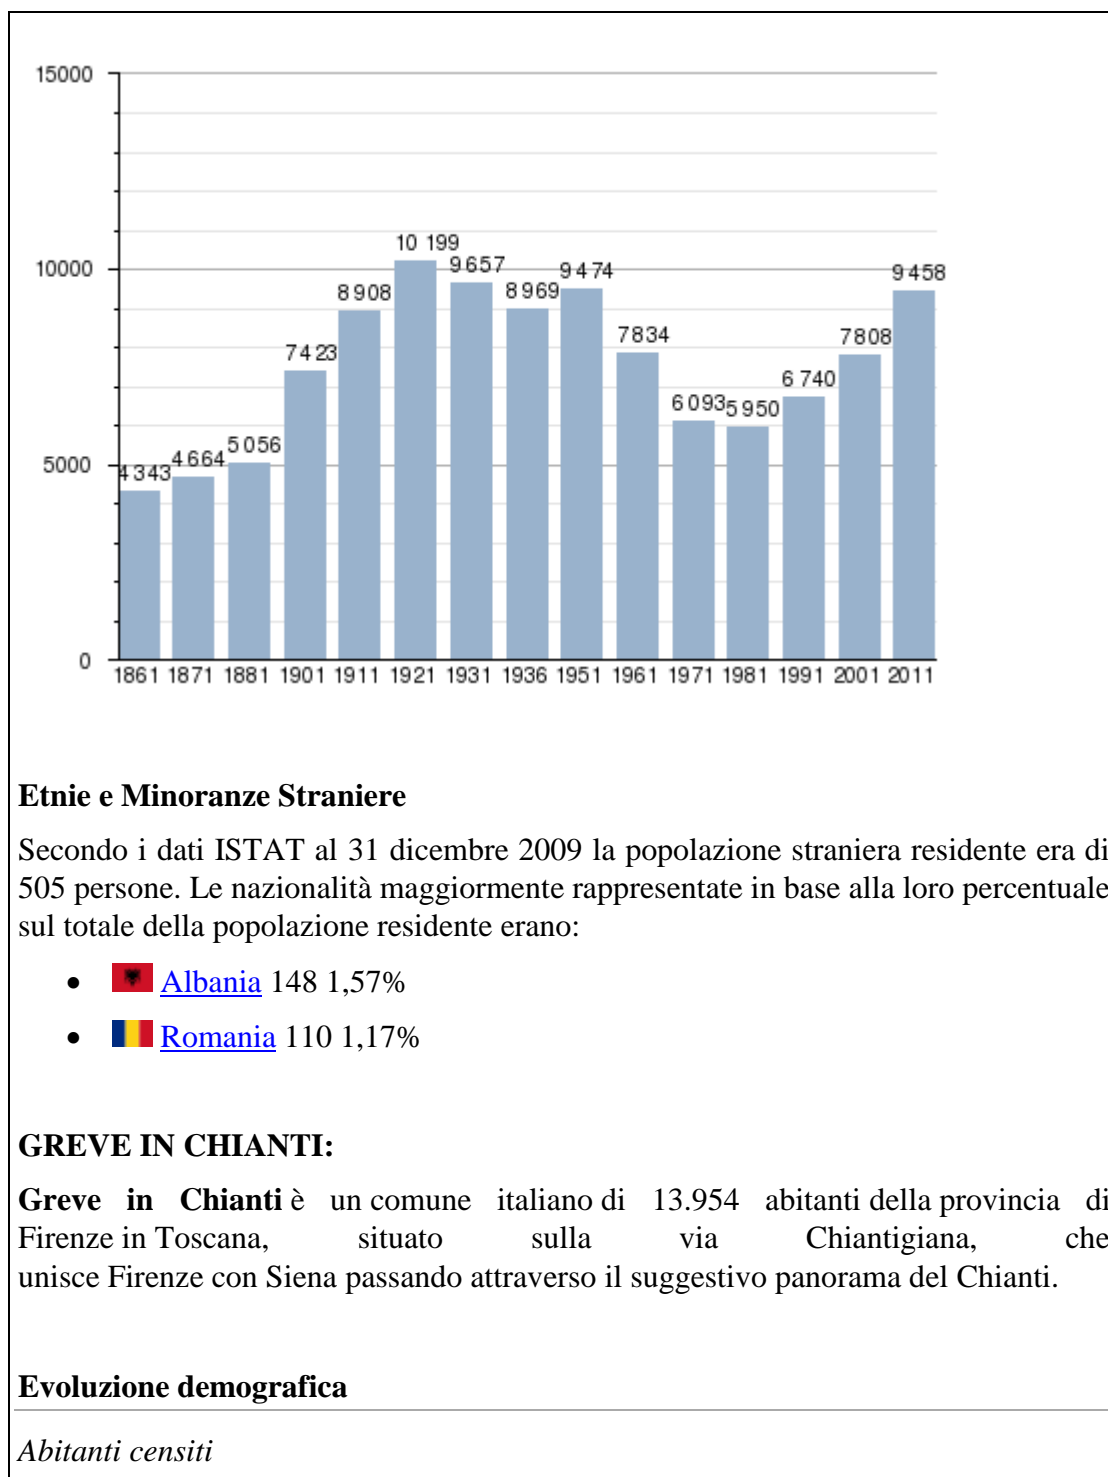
15000
10000
5000
0

4 343
4 664
5 056
7 423
8 908
10 199
9 657
8 969
9 474
7 834
6 093
5 950
6 740
7 808
9 458

1861 1871 1881 1901 1911 1921 1931 1936 1951 1961 1971 1981 1991 2001 2011

**Etnie e Minoranze Straniere**

Secondo i dati ISTAT al 31 dicembre 2009 la popolazione straniera residente era di 505 persone. Le nazionalità maggiormente rappresentate in base alla loro percentuale sul totale della popolazione residente erano:

- Albania 148 1,57%
- Romania 110 1,17%

**GREVE IN CHIANTI:**

**Greve in Chianti** è un comune italiano di 13.954 abitanti della provincia di Firenze in Toscana, situato sulla via Chiantigiana, che unisce Firenze con Siena passando attraverso il suggestivo panorama del Chianti.

**Evoluzione demografica**

*Abitanti censiti*